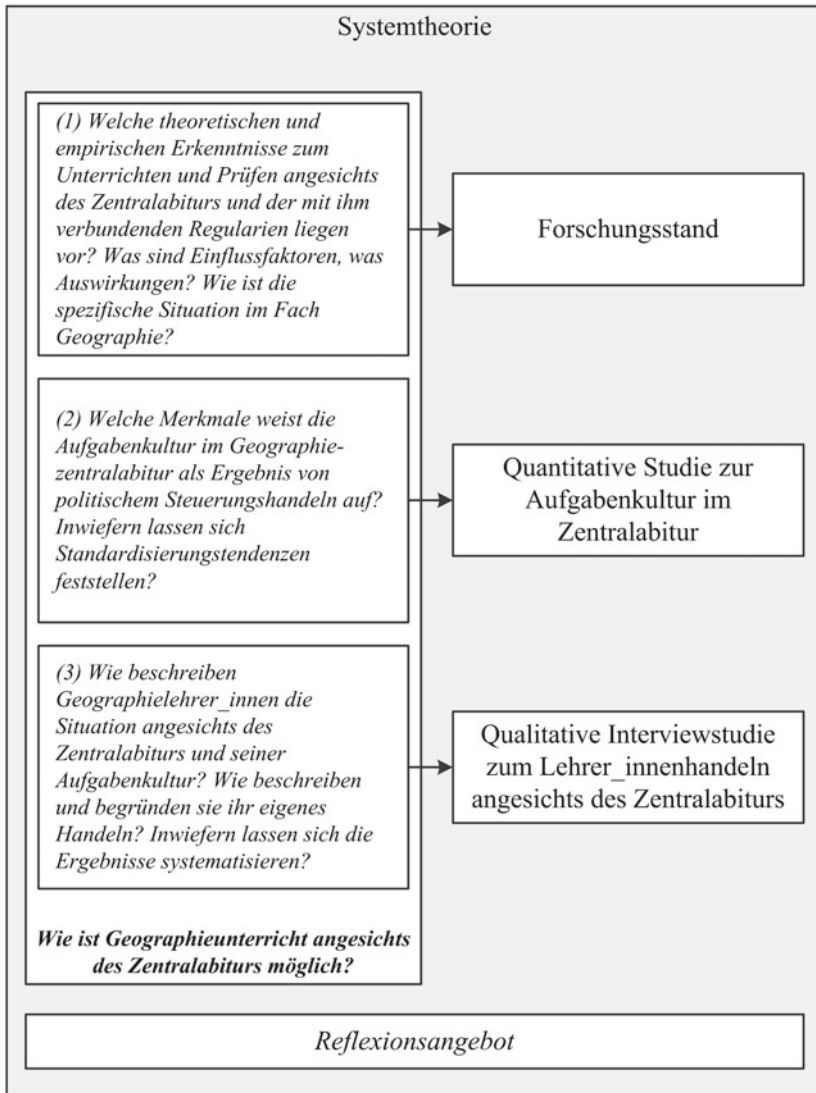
Systemtheorie

(1) Welche theoretischen und empirischen Erkenntnisse zum Unterrichten und Prüfen angesichts des Zentralabiturs und der mit ihm verbundenden Regularien liegen vor? Was sind Einflussfaktoren, was Auswirkungen? Wie ist die spezifische Situation im Fach Geographie?

Forschungsstand

(2) Welche Merkmale weist die Aufgabenkultur im Geographiezentralabitur als Ergebnis von politischem Steuerungshandeln auf? Inwiefern lassen sich Standardisierungstendenzen feststellen?

Quantitative Studie zur Aufgabenkultur im Zentralabitur

(3) Wie beschreiben Geographielehrer_innen die Situation angesichts des Zentralabiturs und seiner Aufgabenkultur? Wie beschreiben und begründen sie ihr eigenes Handeln? Inwiefern lassen sich die Ergebnisse systematisieren?

Qualitative Interviewstudie zum Lehrer_innenhandeln angesichts des Zentralabiturs

Wie ist Geographieunterricht angesichts des Zentralabiturs möglich?

Reflexionsangebot